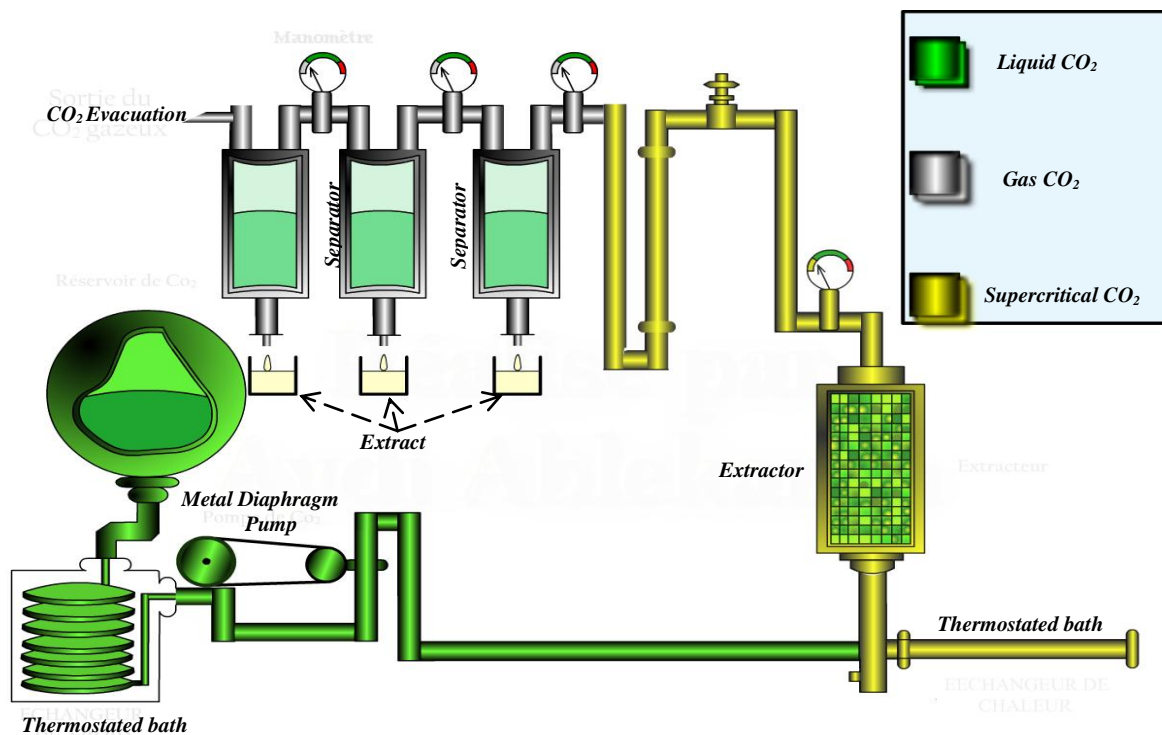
Manomètre

Sortie du CO₂ gazeux

$CO_2$ Evacuation

Separator

Separator

Réservoir de $Co_2$

Liquid $CO_2$

Gas $CO_2$

Supercritical $CO_2$

Réalisé par Ayan Ablekah

Extract

Extractor

Extracteur

Metal Diaphragm Pump

Pompe $CO_2$

Thermostated bath

ECHANGEUR DE CHALEUR

ECHANGEUR

Thermostated bath